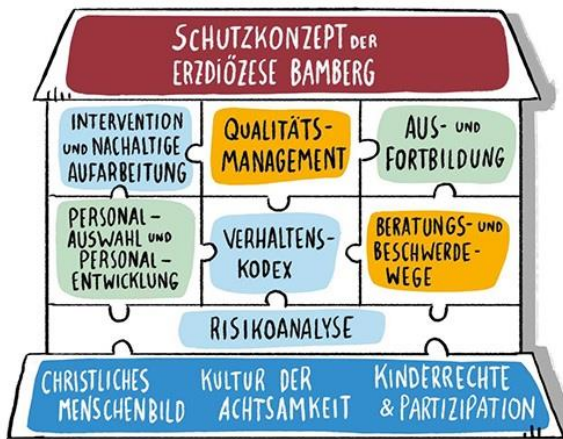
SCHUTZKONZEPT DER ERZDIÖZESE BAMBERG

INTERVENTION UND NACHHALTIGE AUFARBEITUNG

QUALITÄTS-MANAGEMENT

AUS- UND FORTBILDUNG

PERSONAL-AUSWAHL UND PERSONAL-ENTWICKLUNG

VERHALTENS-KODEX

BERATUNGS- UND BESCHWERDE-WEGE

RISIKOANALYSE

CHRISTLICHES MENSCHENBILD

KULTUR DER ACHTSAMKEIT

KINDERRECHTE & PARTIZIPATION